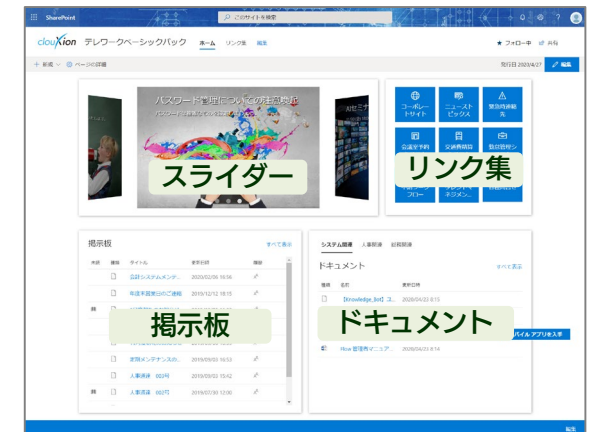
SharePoint
このサイトを検索
cloud Xion テレワークベーシックパック ホーム リンク集 編集
★ フォローー中 共有
+ 新規 ページの詳細
発行日 2020/4/27 編集
パスワード管理についての注意喚起
スライダー
コーポレートサイト
ニュートピックス
緊急時連絡先
会議室予約
交通費精算
勤怠管理システム
リンク集
フロー
掲示板
すべて表示
システム関連 人事関連 総務関連
ドキュメント
すべて表示
掲示板
ドキュメント
2019/12/12 18:15
2019/09/03 16:53
2019/09/03 15:42
2019/07/30 12:00
【Knowledge_bot】
2020/04/23 8:15
2020/04/23 8:14
人事通達 002号
人事通達 001号